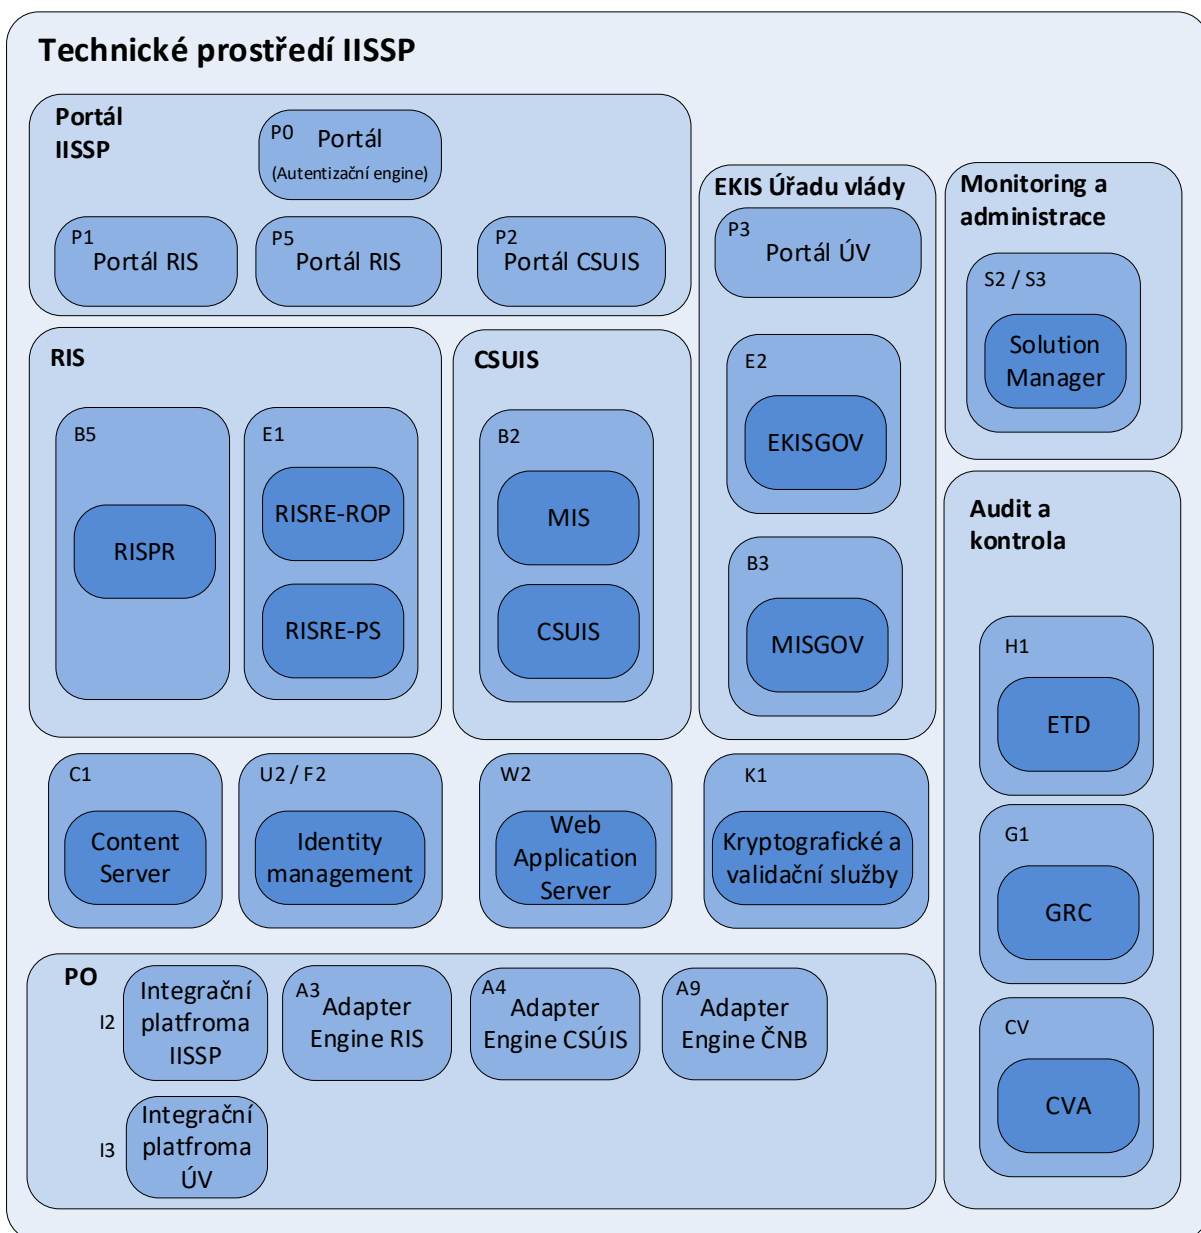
Technické prostředí IISSP

Portál IISSP

P0 Portál (Autentizační engine)

P1 Portál RIS

P5 Portál RIS

P2 Portál CSUIS

EKIS Úřadu vlády

P3 Portál ÚV

Monitoring a administrace

S2 / S3

Solution Manager

RIS

B5

RISPR

E1

RISRE-ROP

RISRE-PS

CSUIS

B2

MIS

CSUIS

E2

EKISGOV

B3

MISGOV

Audit a kontrola

H1

ETD

G1

GRC

CV

CVA

C1

Content Server

U2 / F2

Identity management

W2

Web Application Server

K1

Kryptografické a validační služby

PO

I2 Integrační platfroma IISSP

A3 Adapter Engine RIS

A4 Adapter Engine CSÚIS

A9 Adapter Engine ČNB

I3 Integrační platfroma ÚV